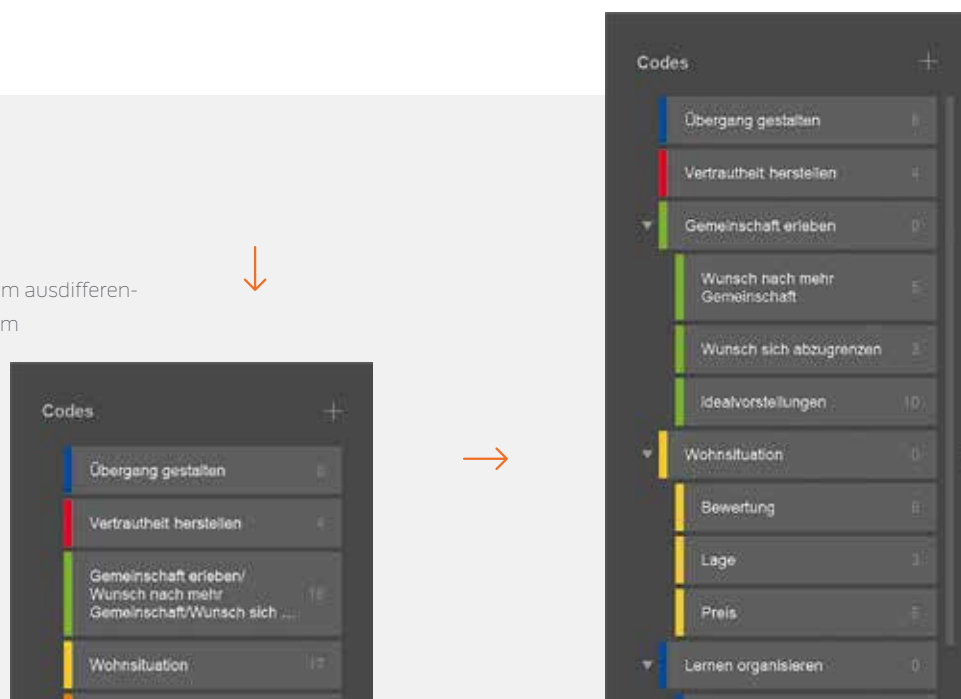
Codes

Übergang gestalten 8

Vertrautheit herstellen 4

Gemeinschaft erleben 0

Wunsch nach mehr Gemeinschaft 5

Wunsch sich abzugrenzen 3

Idealvorstellungen 10

Wohnsituation 0

Bewertung 8

Lage 3

Preis 5

Lernen organisieren 0

m ausdifferen-
m

Codes

Übergang gestalten 8

Vertrautheit herstellen 4

Gemeinschaft erleben/ Wunsch nach mehr Gemeinschaft/Wunsch sich ... 18

Wohnsituation 17